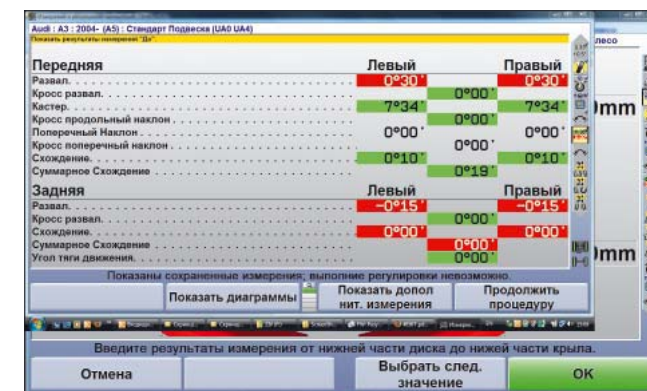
Audi : A3 : 2004- (A5) : Стандарт Подвеска (UA0 UA4)
Показать результаты измерения "Да"

| Передняя | Левый | | Правый |
|---|---|---|---|
| Развал | 0°30' | | 0°30' |
| Кросс развал | | 0°00' | |
| Кастер | 7°34' | | 7°34' |
| Кросс продольный наклон | | 0°00' | |
| Поперечный Наклон | 0°00' | | 0°00' |
| Кросс поперечный наклон | | 0°00' | |
| Схождение | 0°10' | | 0°10' |
| Суммарное Схождение | | 0°19' | |

| Задняя | Левый | | Правый |
|---|---|---|---|
| Развал | −0°15' | | −0°15' |
| Кросс развал | | 0°00' | |
| Схождение | 0°00' | | 0°00' |
| Суммарное Схождение | | 0°00' | |
| Угол тяги движения | | 0°00' | |

леco
mm
mm

Показаны сохраненные измерения; выполние регулировки невозможно.

Показать диаграммы
Показать допол нит. измерения
Продолжить процедуру

Введите результаты измерения от нижней части диска до нижей части крыла.

Отмена
Выбрать след. значение
OK